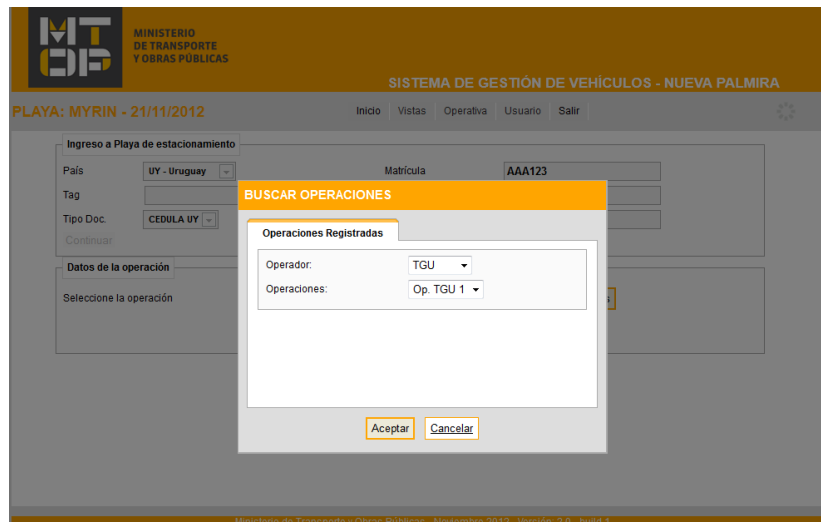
MTOP
MINISTERIO
DE TRANSPORTE
Y OBRAS PÚBLICAS

SISTEMA DE GESTIÓN DE VEHÍCULOS - NUEVA PALMIRA

PLAYA: MYRIN - 21/11/2012

Inicio Vistas Operativa Usuario Salir

Ingreso a Playa de estacionamiento

País UY - Uruguay

Matrícula AAA123

Tag

Tipo Doc. CEDULA UY

Continuar

Datos de la operación

Seleccione la operación

BUSCAR OPERACIONES

Operaciones Registradas

Operador: TGU

Operaciones: Op. TGU 1

Aceptar Cancelar

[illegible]